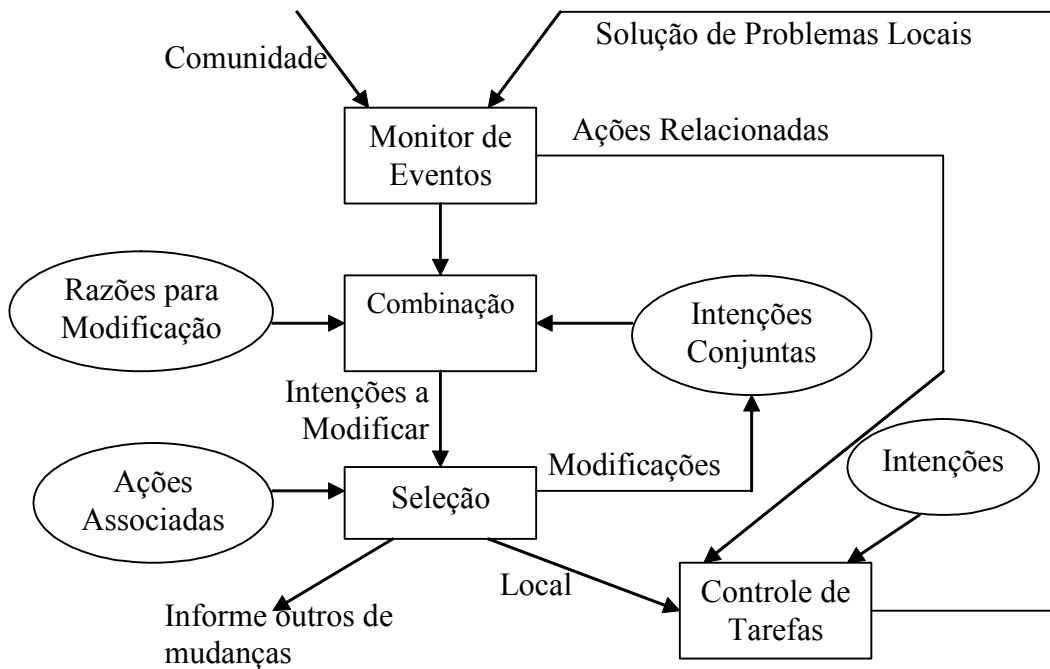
Comunidade

Solução de Problemas Locais

Monitor de Eventos

Ações Relacionadas

Razões para Modificação

Combinação

Intenções Conjuntas

Intenções a Modificar

Ações Associadas

Seleção

Modificações

Intenções

Local

Informe outros de mudanças

Controle de Tarefas